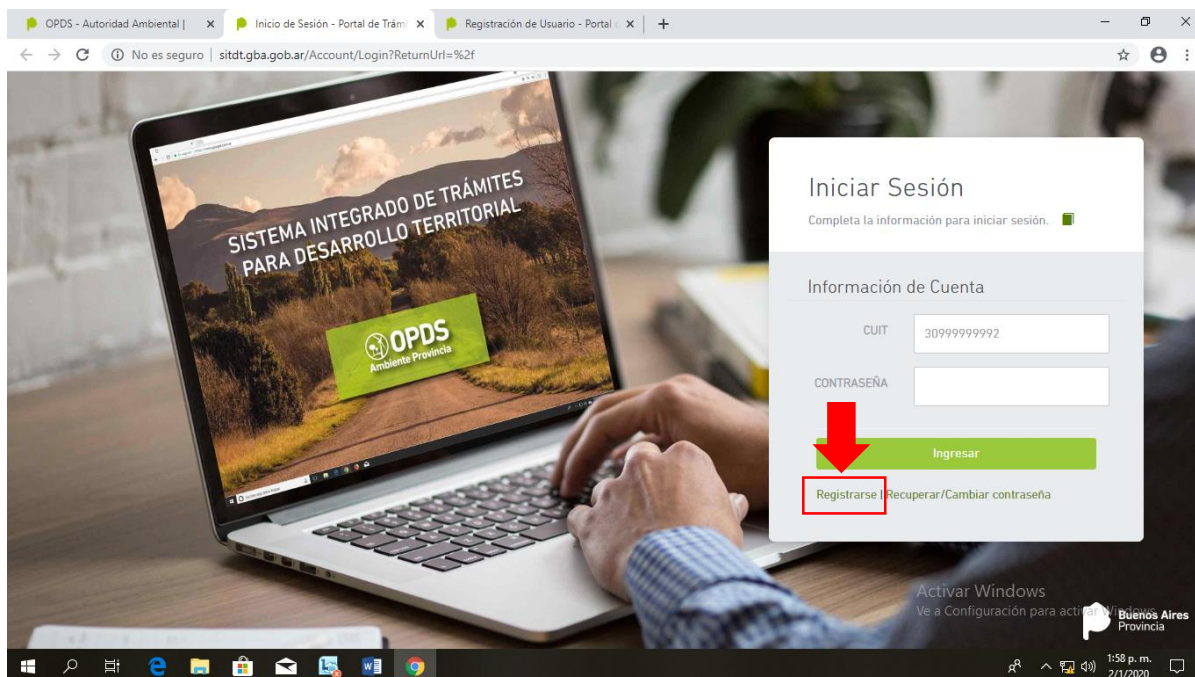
OPDS - Autoridad Ambiental | × Inicio de Sesión - Portal de Trámi × Registración de Usuario - Portal × +

No es seguro | sitdt.gba.gob.ar/Account/Login?ReturnUrl=%2f

SISTEMA INTEGRADO DE TRÁMITES PARA DESARROLLO TERRITORIAL

OPDS Ambiente Provincia

Iniciar Sesión

Completa la información para iniciar sesión.

Información de Cuenta

CUIT 30999999992

CONTRASEÑA

Ingresar

Registrarse | Recuperar/Cambiar contraseña

Activar Windows
Ve a Configuración para activar Windows.

Buenos Aires Provincia

1:58 p. m.
2/1/2020